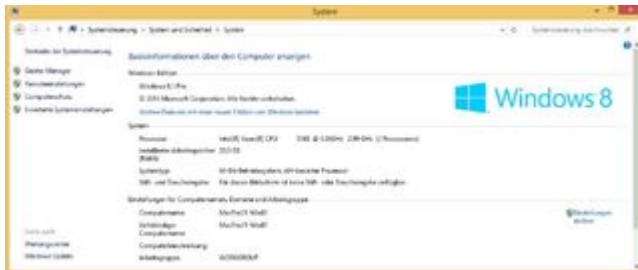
System

Systemsteuerung › System und Sicherheit › System

Systemsteuerung durchsuchen

Startseite der Systemsteuerung

Geräte-Manager
Remoteeinstellungen
Computerschutz
Erweiterte Systemeinstellungen

Basisinformationen über den Computer anzeigen

Windows-Edition
Windows 8.1 Pro
© 2013 Microsoft Corporation. Alle Rechte vorbehalten.
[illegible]

Windows 8

System
Prozessor: Intel(R) Core(TM) CPU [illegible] @ 3.00GHz 2.99 GHz (2 Prozessoren)
Installierter Arbeitsspeicher (RAM): 2,00 GB
Systemtyp: 64-Bit-Betriebssystem, x64-basierter Prozessor
Stift- und Fingereingabe: Für diesen Bildschirm ist keine Stift- oder Fingereingabe verfügbar.

Einstellungen für Computernamen, Domäne und Arbeitsgruppe
Computername: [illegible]
Vollständiger Computername: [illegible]
Computerbeschreibung:
Arbeitsgruppe: WORKGROUP

Einstellungen ändern

Siehe auch
Wartungscenter
Windows Update